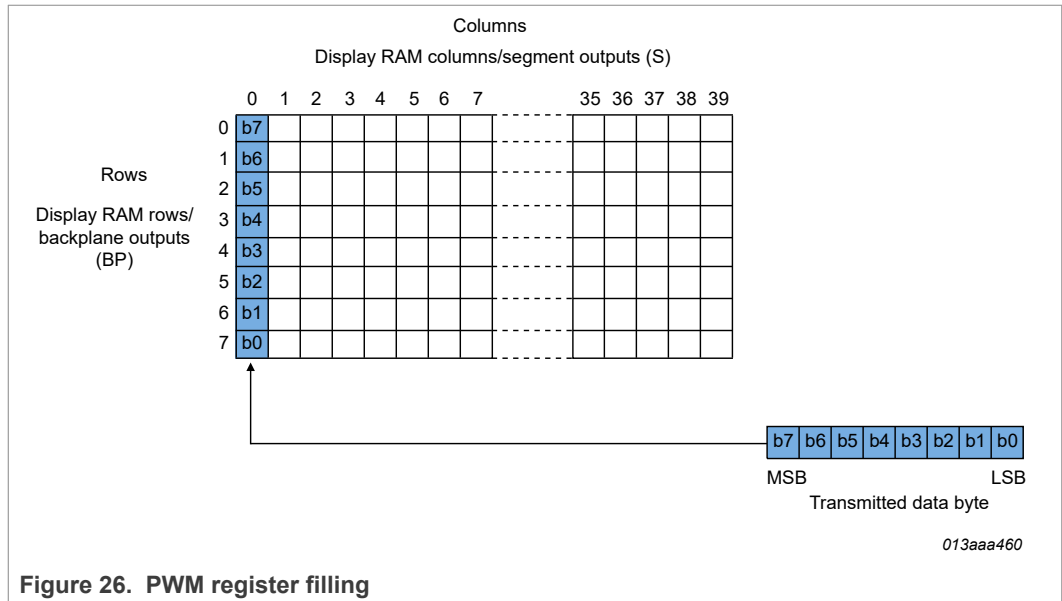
Columns

Display RAM columns/segment outputs (S)

0 1 2 3 4 5 6 7 35 36 37 38 39

Rows

Display RAM rows/ backplane outputs (BP)

0 b7
1 b6
2 b5
3 b4
4 b3
5 b2
6 b1
7 b0

| b7 | b6 | b5 | b4 | b3 | b2 | b1 | b0 |
|---|---|---|---|---|---|---|---|

MSB LSB

Transmitted data byte

013aaa460

Figure 26. PWM register filling